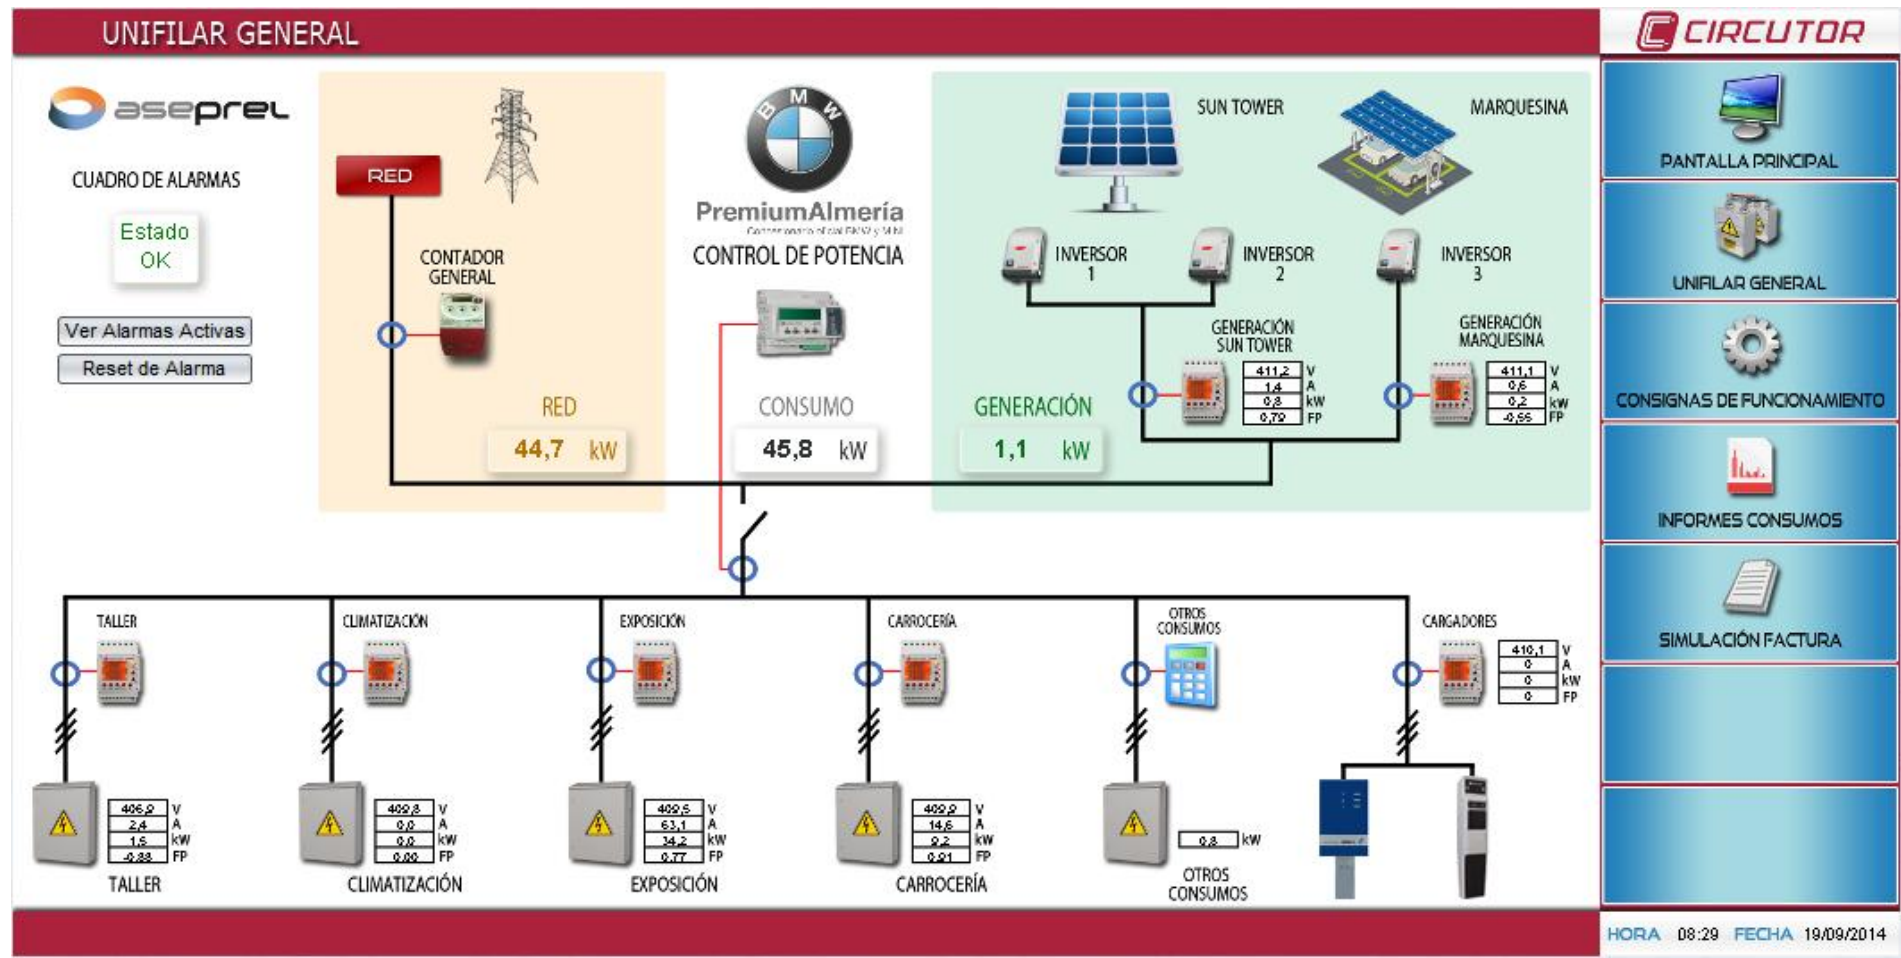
UNIFILAR GENERAL

CIRCUTOR

aseprel

CUADRO DE ALARMAS

Estado
OK

Ver Alarmas Activas

Reset de Alarma

RED

CONTADOR GENERAL

RED

44,7 kW

BMW

PremiumAlmería

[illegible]

CONTROL DE POTENCIA

CONSUMO

45,8 kW

SUN TOWER

MARQUESINA

INVERSOR 1

INVERSOR 2

INVERSOR 3

GENERACIÓN SUN TOWER

| 411,2 | V |
|---|---|
| 1,4 | A |
| 0,8 | kW |
| 0,72 | FP |

GENERACIÓN MARQUESINA

| 411,1 | V |
|---|---|
| 0,6 | A |
| 0,2 | kW |
| -0,55 | FP |

GENERACIÓN

1,1 kW

PANTALLA PRINCIPAL

UNIFILAR GENERAL

CONSIGNAS DE FUNCIONAMIENTO

INFORMES CONSUMOS

SIMULACIÓN FACTURA

TALLER

CLIMATIZACIÓN

EXPOSICIÓN

CARROCERÍA

OTROS CONSUMOS

CARGADORES

| 410,1 | V |
|---|---|
| 0 | A |
| 0 | kW |
| 0 | FP |

| 406,2 | V |
|---|---|
| 2,4 | A |
| 1,6 | kW |
| -0,88 | FP |

TALLER

| 409,8 | V |
|---|---|
| 0,0 | A |
| 0,0 | kW |
| 0,00 | FP |

CLIMATIZACIÓN

| 409,5 | V |
|---|---|
| 63,1 | A |
| 34,2 | kW |
| 0,77 | FP |

EXPOSICIÓN

| 409,9 | V |
|---|---|
| 14,6 | A |
| 9,2 | kW |
| 0,91 | FP |

CARROCERÍA

0,8 kW

OTROS CONSUMOS

HORA 08:29 FECHA 19/09/2014